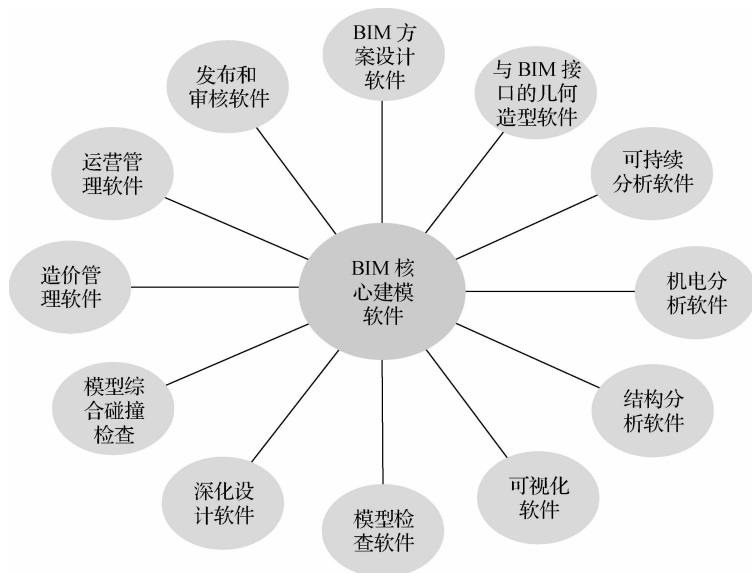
BIM 方案设计软件

发布和审核软件

与 BIM 接口的几何造型软件

运营管理软件

可持续分析软件

造价管理软件

BIM 核心建模软件

机电分析软件

模型综合碰撞检查

结构分析软件

深化设计软件

可视化软件

模型检查软件